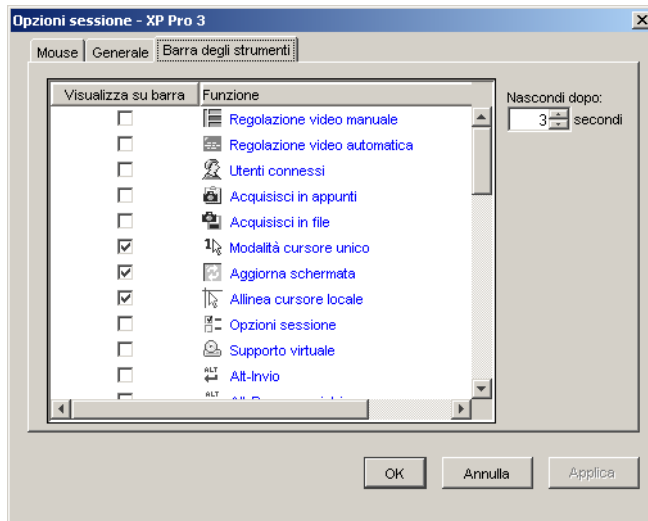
Opzioni sessione - XP Pro 3

Mouse | Generale | Barra degli strumenti

| Visualizza su barra | Funzione |
|---|---|
| ☐ | Regolazione video manuale |
| ☐ | Regolazione video automatica |
| ☐ | Utenti connessi |
| ☐ | Acquisisci in appunti |
| ☐ | Acquisisci in file |
| ☑ | Modalità cursore unico |
| ☑ | Aggiorna schermata |
| ☑ | Allinea cursore locale |
| ☐ | Opzioni sessione |
| ☐ | Supporto virtuale |
| ☐ | Alt-Invio |
| ☐ | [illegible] |

Nascondi dopo:
3 secondi

OK
Annulla
Applica